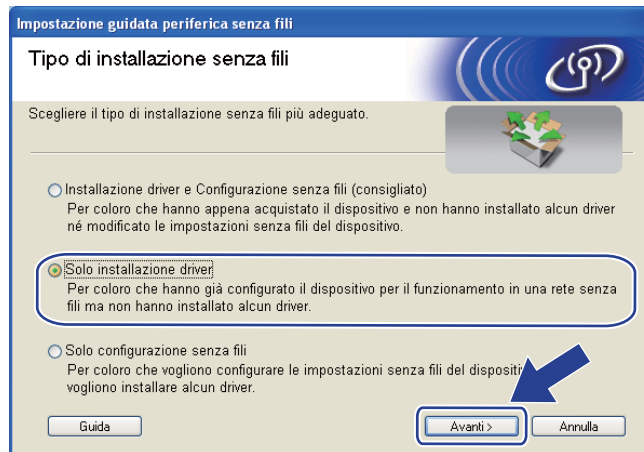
Impostazione guidata periferica senza fili

Tipo di installazione senza fili

Scegliere il tipo di installazione senza fili più adeguato.

Installazione driver e Configurazione senza fili (consigliato)
Per coloro che hanno appena acquistato il dispositivo e non hanno installato alcun driver né modificato le impostazioni senza fili del dispositivo.

Solo installazione driver
Per coloro che hanno già configurato il dispositivo per il funzionamento in una rete senza fili ma non hanno installato alcun driver.

Solo configurazione senza fili
Per coloro che vogliono configurare le impostazioni senza fili del disposit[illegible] vogliono installare alcun driver.

Guida

Avanti >

Annulla